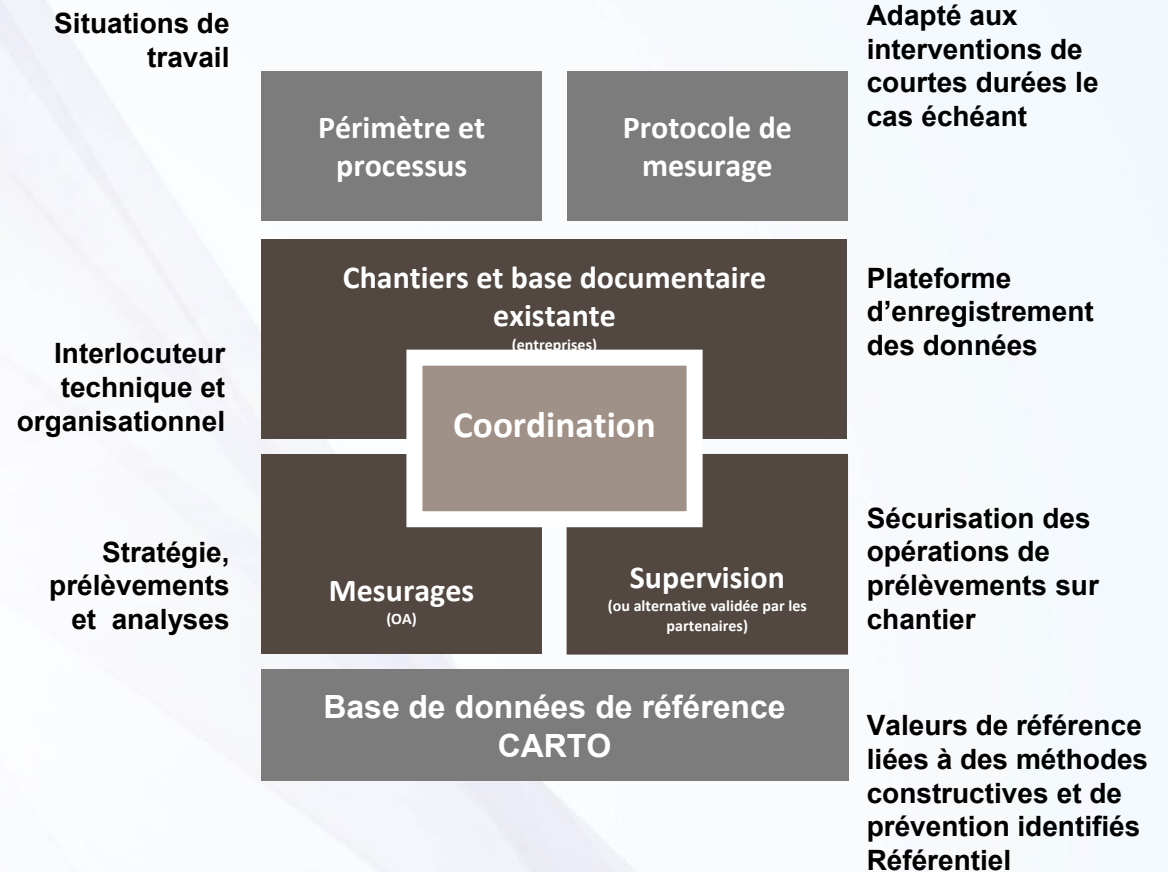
Situations de travail

Adapté aux interventions de courtes durées le cas échéant

Périmètre et processus

Protocole de mesurage

Chantiers et base documentaire existante
(entreprises)

Plateforme d'enregistrement des données

Interlocuteur technique et organisationnel

Coordination

Stratégie, prélèvements et analyses

Mesurages
(OA)

Supervision
(ou alternative validée par les partenaires)

Sécurisation des opérations de prélèvements sur chantier

Base de données de référence CARTO

Valeurs de référence liées à des méthodes constructives et de prévention identifiés Référentiel